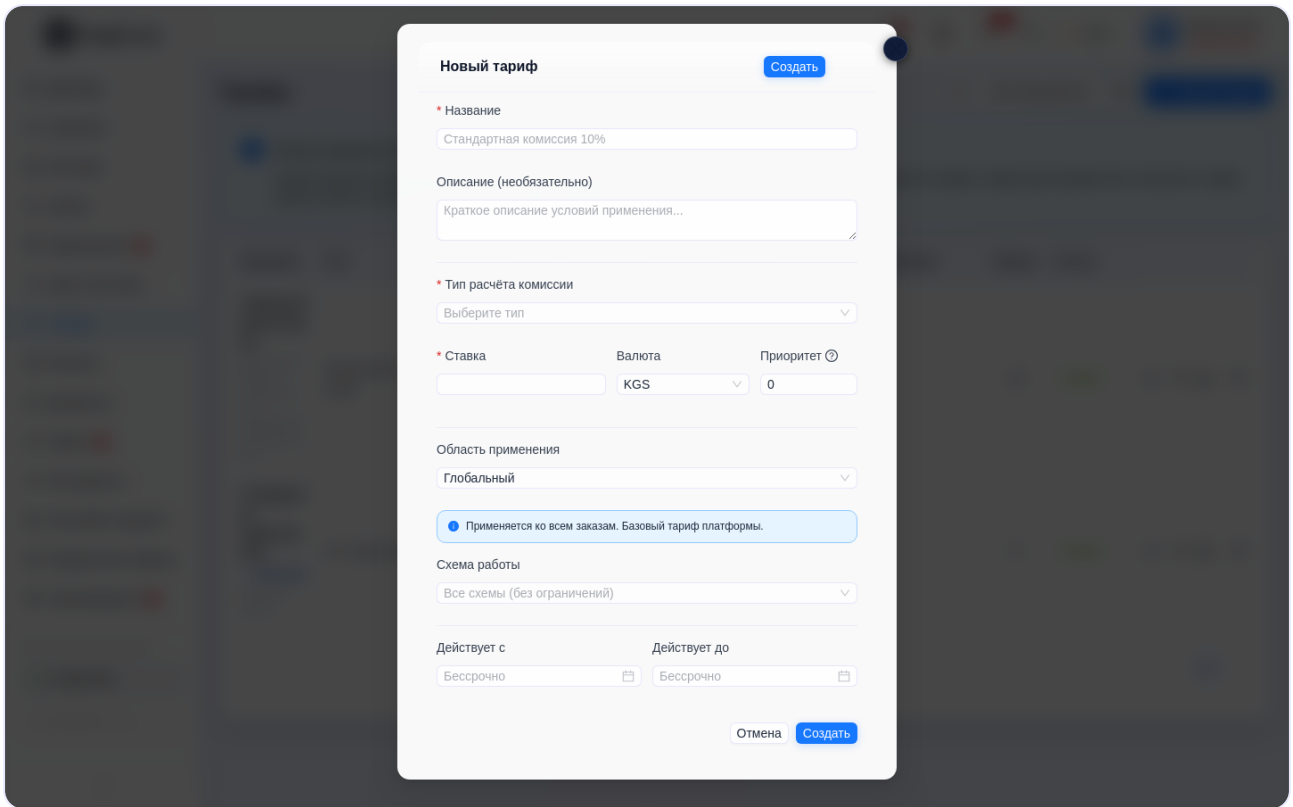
Новый тариф

Создать

* Название

Стандартная комиссия 10%

Описание (необязательно)

Краткое описание условий применения...

* Тип расчёта комиссии

Выберите тип

* Ставка

Валюта

Приоритет

KGS

0

Область применения

Глобальный

Применяется ко всем заказам. Базовый тариф платформы.

Схема работы

Все схемы (без ограничений)

Действует с

Действует до

Бессрочно

Бессрочно

Отмена

Создать